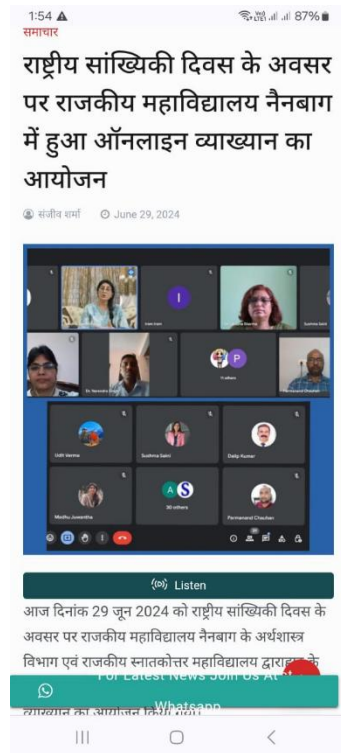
1:54 ▲ 87%

समाचार

राष्ट्रीय सांख्यिकी दिवस के अवसर पर राजकीय महाविद्यालय नैनबाग में हुआ ऑनलाइन व्याख्यान का आयोजन

संजीव शर्मा June 29, 2024

I

P

Udit Verma

Sushma Saini

Dalip Kumar

Madhu Juwantha

A S

30 others

Parmanand Chauhan

Listen

आज दिनांक 29 जून 2024 को राष्ट्रीय सांख्यिकी दिवस के अवसर पर राजकीय महाविद्यालय नैनबाग के अर्थशास्त्र विभाग एवं राजकीय स्नातकोत्तर महाविद्यालय द्वाराहाट के व्याख्यान का आयोजन किया गया।

For Latest News Join Us At Whatsapp